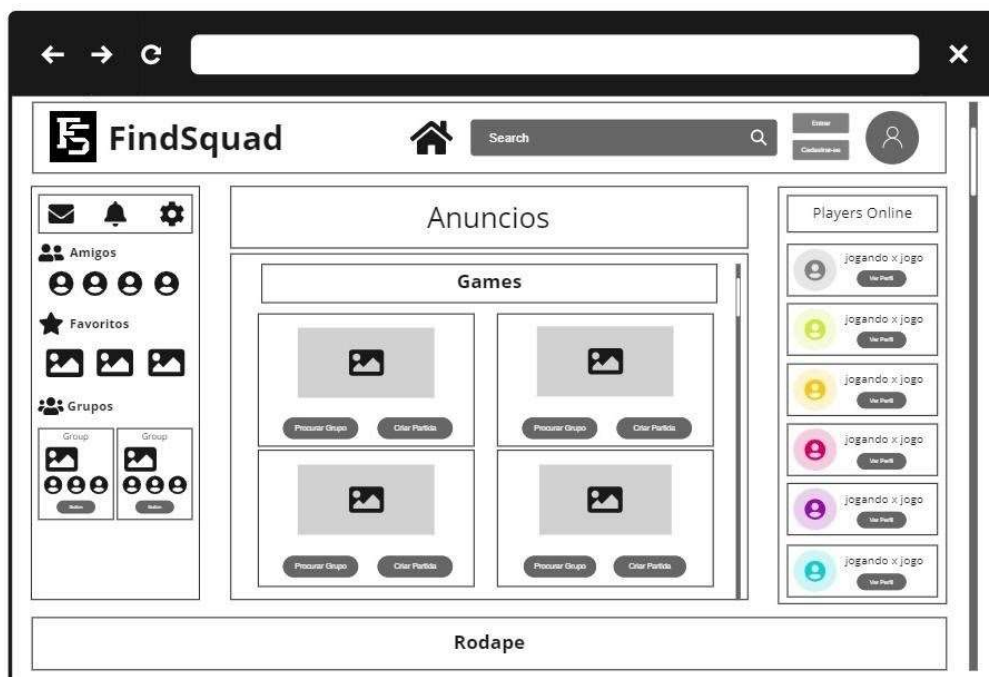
FS FindSquad

Search

Entrar

Cadastre-se

Anuncios

Players Online

Amigos

Favoritos

Grupos

Group

Group

Button

Button

Games

Procurar Grupo

Criar Partida

Procurar Grupo

Criar Partida

Procurar Grupo

Criar Partida

Procurar Grupo

Criar Partida

jogando x jogo

Ver Perfil

jogando x jogo

Ver Perfil

jogando x jogo

Ver Perfil

jogando x jogo

Ver Perfil

jogando x jogo

Ver Perfil

jogando x jogo

Ver Perfil

Rodape